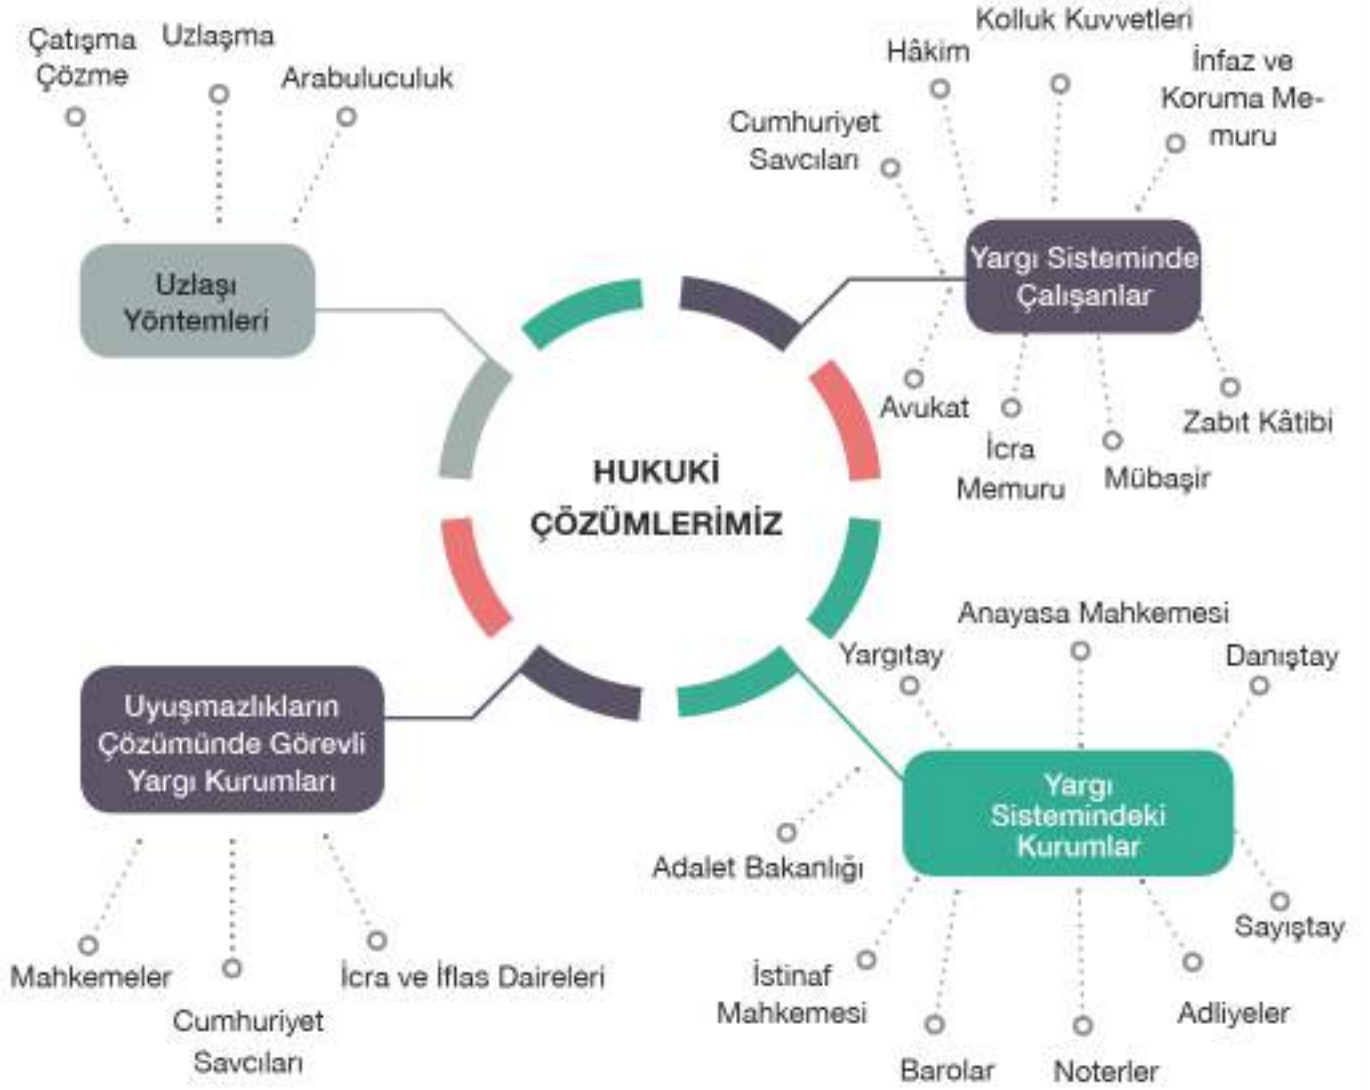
HUKUKİ ÇÖZÜMLERİMİZ

Uzlaşı Yöntemleri

Çatışma Çözme

Uzlaşma

Arabuluculuk

Yargı Sisteminde Çalışanlar

Cumhuriyet Savcıları

Hâkim

Kolluk Kuvvetleri

İnfaz ve Koruma Memuru

Avukat

İcra Memuru

Mübaşir

Zabıt Kâtibi

Uyuşmazlıkların Çözümünde Görevli Yargı Kurumları

Mahkemeler

Cumhuriyet Savcıları

İcra ve İflas Daireleri

Yargı Sistemindeki Kurumlar

Yargıtay

Anayasa Mahkemesi

Danıştay

Adalet Bakanlığı

Sayıştay

İstinaf Mahkemesi

Barolar

Noterler

Adliyeler